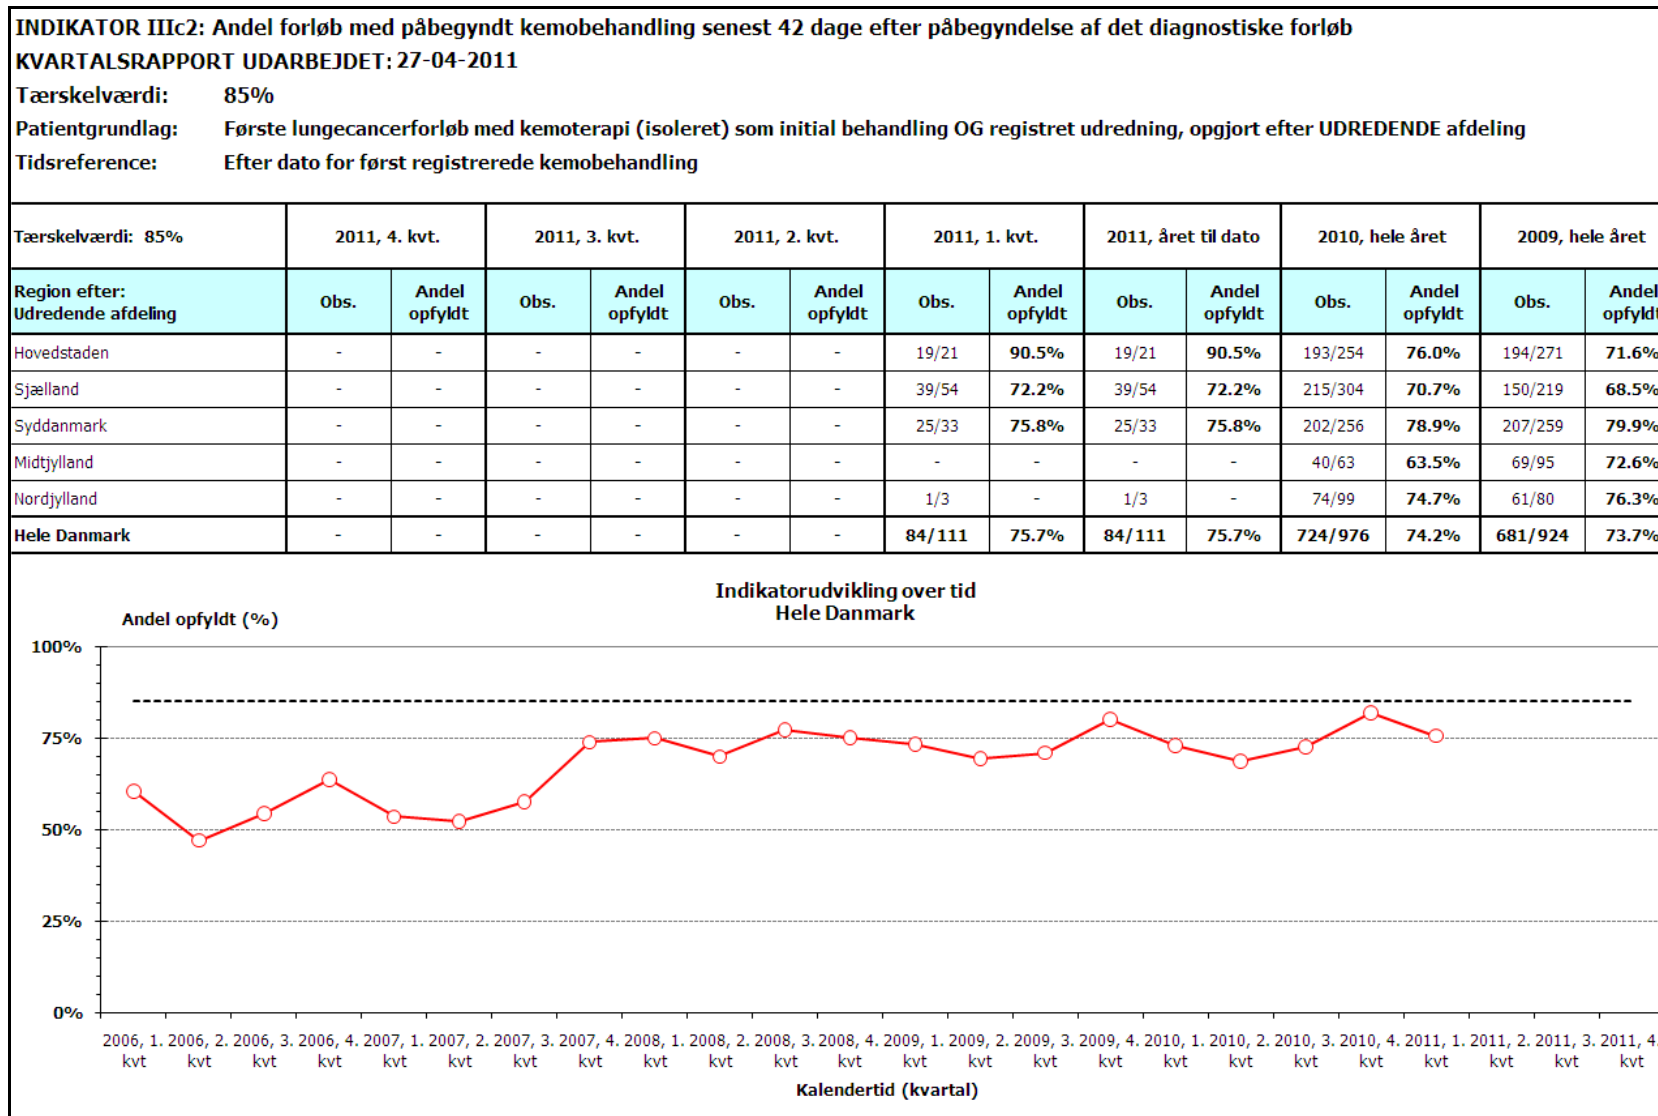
INDIKATOR IIIc2: Andel forløb med påbegyndt kemobehandling senest 42 dage efter påbegyndelse af det diagnostiske forløb
KVARTALSRAPPORT UDARBEJDET: 27-04-2011
Tærskelværdi: 85%
Patientgrundlag: Første lungecancerforløb med kemoterapi (isoleret) som initial behandling OG registret udredning, opgjort efter UDREDENDE afdeling
Tidsreference: Efter dato for først registrerede kemobehandling

| Tærskelværdi: 85% | 2011, 4. kvt. | | 2011, 3. kvt. | | 2011, 2. kvt. | | 2011, 1. kvt. | | 2011, året til dato | | 2010, hele året | | 2009, hele året | |
|---|---|---|---|---|---|---|---|---|---|---|---|---|---|---|
| Region efter: Udredende afdeling | Obs. | Andel opfyldt | Obs. | Andel opfyldt | Obs. | Andel opfyldt | Obs. | Andel opfyldt | Obs. | Andel opfyldt | Obs. | Andel opfyldt | Obs. | Andel opfyldt |
| Hovedstaden | - | - | - | - | - | - | 19/21 | 90.5% | 19/21 | 90.5% | 193/254 | 76.0% | 194/271 | 71.6% |
| Sjælland | - | - | - | - | - | - | 39/54 | 72.2% | 39/54 | 72.2% | 215/304 | 70.7% | 150/219 | 68.5% |
| Syddanmark | - | - | - | - | - | - | 25/33 | 75.8% | 25/33 | 75.8% | 202/256 | 78.9% | 207/259 | 79.9% |
| Midtjylland | - | - | - | - | - | - | - | - | - | - | 40/63 | 63.5% | 69/95 | 72.6% |
| Nordjylland | - | - | - | - | - | - | 1/3 | - | 1/3 | - | 74/99 | 74.7% | 61/80 | 76.3% |
| Hele Danmark | - | - | - | - | - | - | 84/111 | 75.7% | 84/111 | 75.7% | 724/976 | 74.2% | 681/924 | 73.7% |

Indikatorudvikling over tid
Hele Danmark

Andel opfyldt (%)

100%
75%
50%
25%
0%

2006, 1. kvt 2006, 2. kvt 2006, 3. kvt 2006, 4. kvt 2007, 1. kvt 2007, 2. kvt 2007, 3. kvt 2007, 4. kvt 2008, 1. kvt 2008, 2. kvt 2008, 3. kvt 2008, 4. kvt 2009, 1. kvt 2009, 2. kvt 2009, 3. kvt 2009, 4. kvt 2010, 1. kvt 2010, 2. kvt 2010, 3. kvt 2010, 4. kvt 2011, 1. kvt 2011, 2. kvt 2011, 3. kvt 2011, 4. kvt

Kalendertid (kvartal)